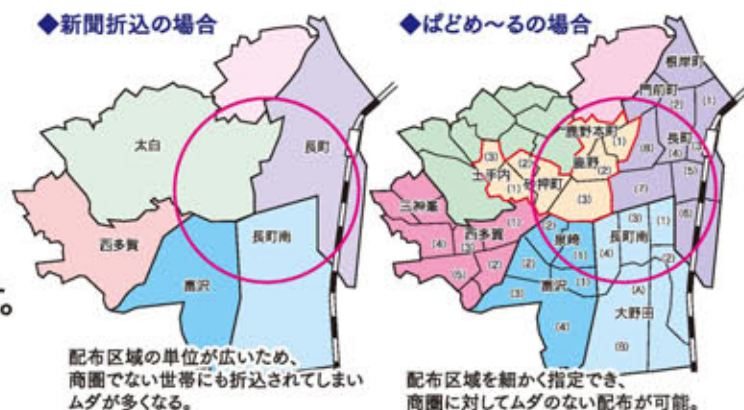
◆新聞折込の場合

太白

長町

西多賀

長町南

富沢

配布区域の単位が広いため、商圏でない世帯にも折込されてしまいムダが多くなる。

◆ぱどめ〜るの場合

根岸町

門前町

(2)

(1)

鹿野本町

(1)

(2)

(3)

長町

(1)

(4)

(2)

(8)

鹿野

(3)

土手内

(2)

(1)

(2)

(1)

(5)

(7)

(1)

八木山

(1)

(3)

(6)

三神峯

(2)

(3)

(1)

(2)

(1)

(4)

西多賀

(1)

(2)

(5)

(3)

富沢

(1)

(4)

(2)

(3)

(4)

(A)

大野田

(5)

配布区域を細かく指定でき、商圏に対してムダのない配布が可能。